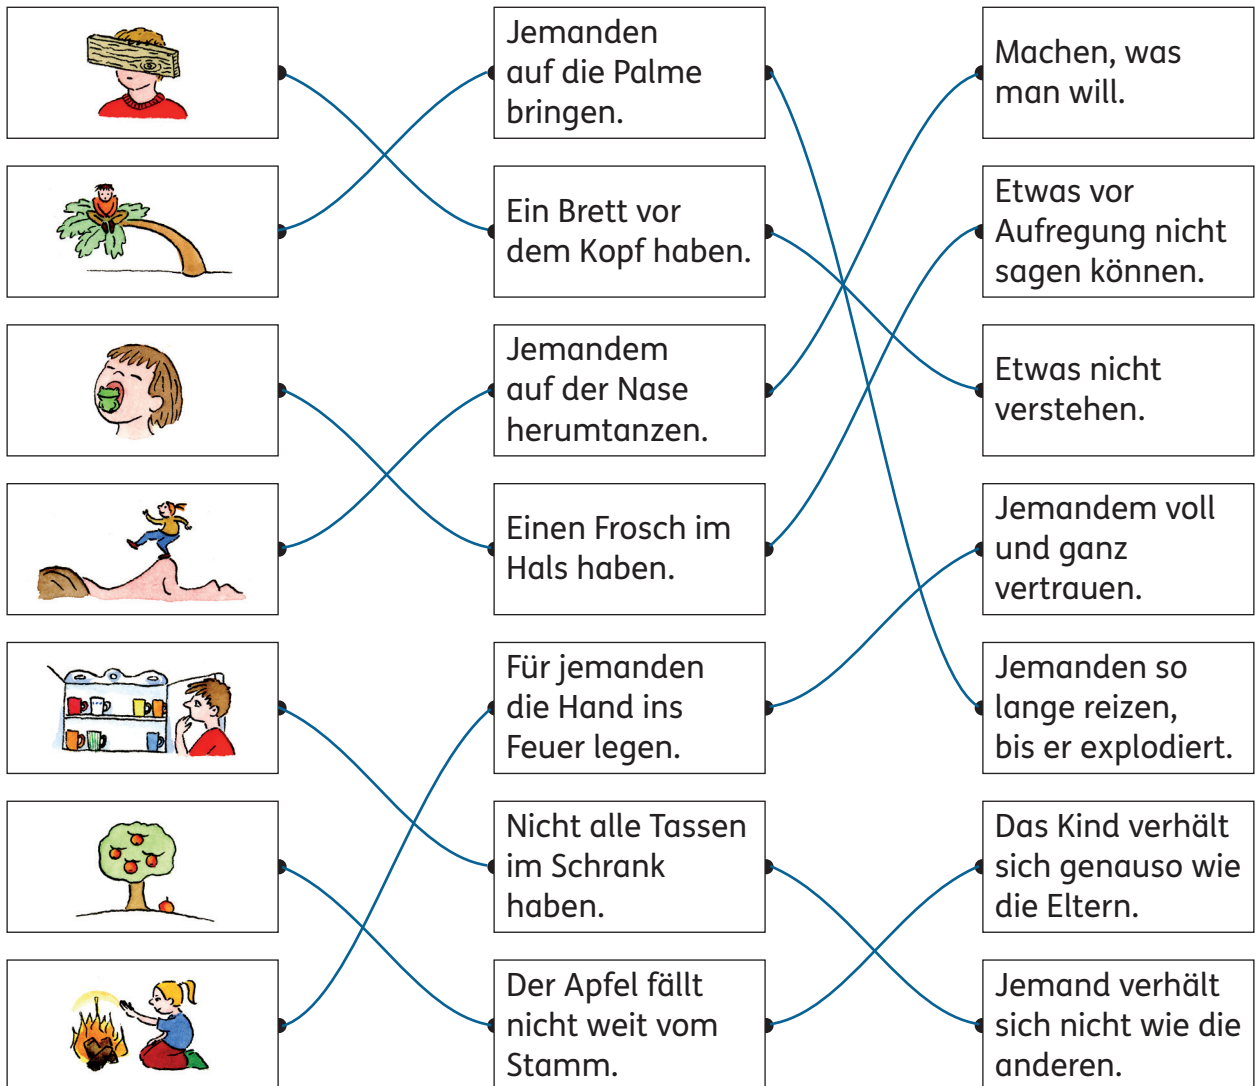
Jemanden auf die Palme bringen.

Ein Brett vor dem Kopf haben.

Jemandem auf der Nase herumtanzen.

Einen Frosch im Hals haben.

Für jemanden die Hand ins Feuer legen.

Nicht alle Tassen im Schrank haben.

Der Apfel fällt nicht weit vom Stamm.

Machen, was man will.

Etwas vor Aufregung nicht sagen können.

Etwas nicht verstehen.

Jemandem voll und ganz vertrauen.

Jemanden so lange reizen, bis er explodiert.

Das Kind verhält sich genauso wie die Eltern.

Jemand verhält sich nicht wie die anderen.